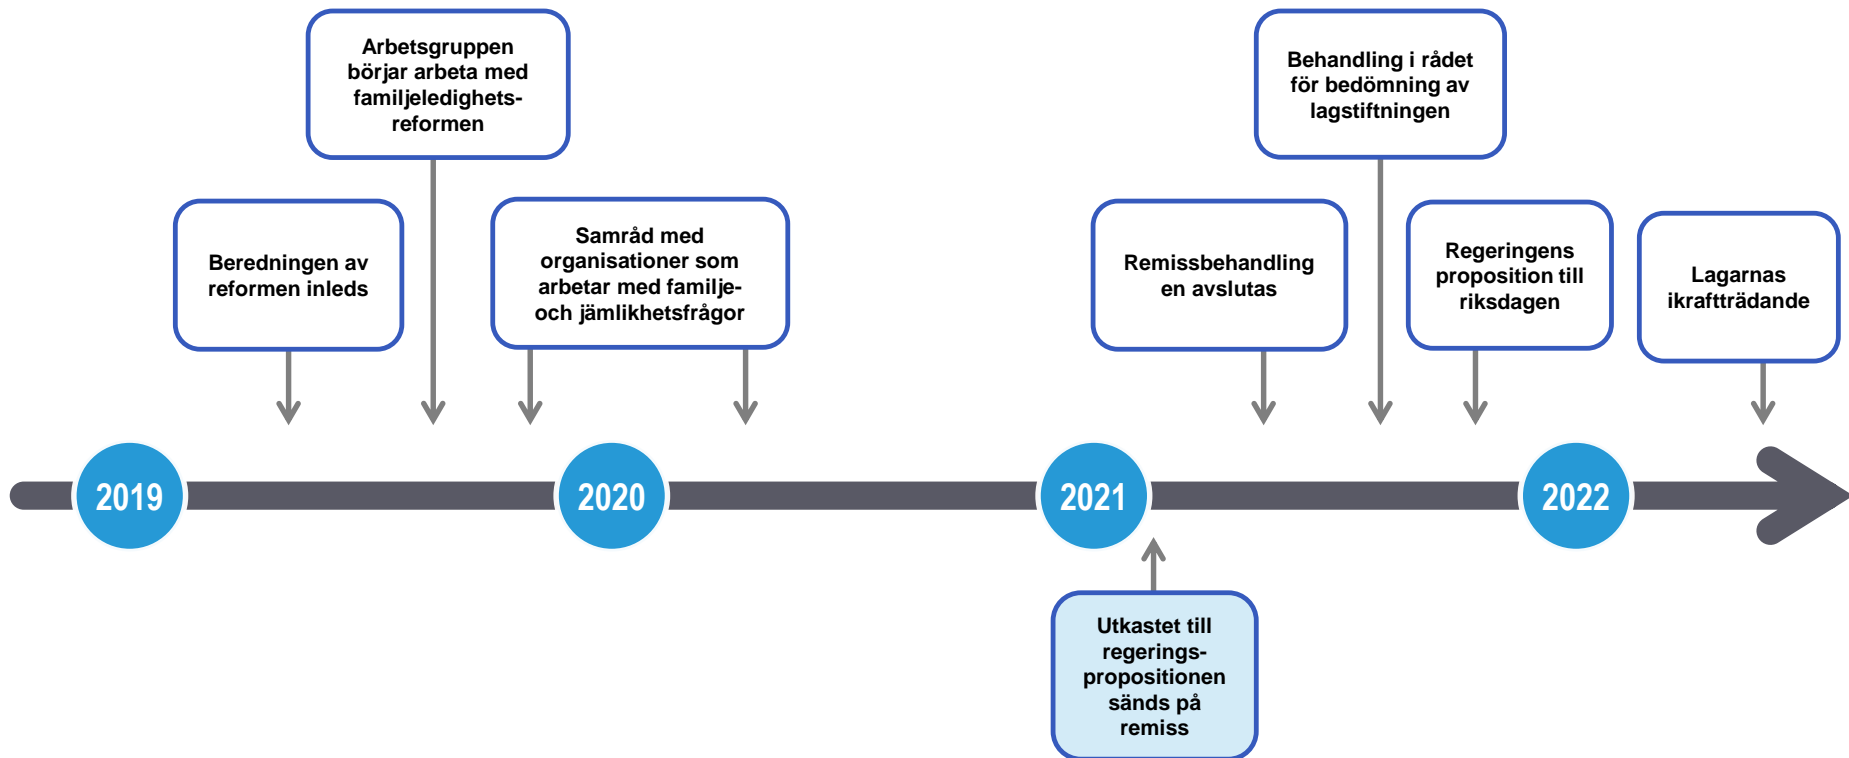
Arbetsgruppen börjar arbeta med familjeledighetsreformen

Beredningen av reformen inleds

Samråd med organisationer som arbetar med familje- och jämlikhetsfrågor

Behandling i rådet för bedömning av lagstiftningen

Remissbehandling en avslutas

Regeringens proposition till riksdagen

Lagarnas ikraftträdande

2019

2020

2021

2022

Utkastet till regeringspropositionen sänds på remiss